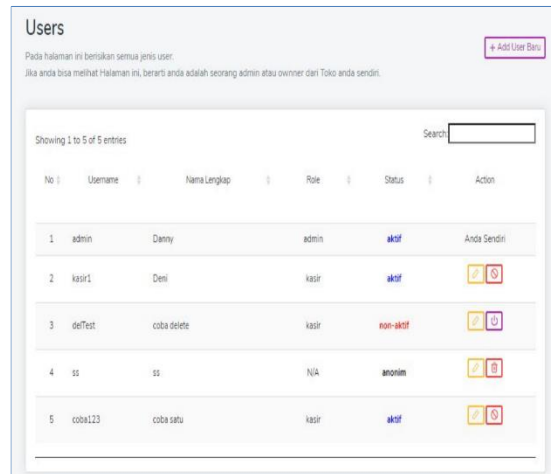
Users

Pada halaman ini berisikan semua jenis user.
Jika anda bisa melihat Halaman ini, berarti anda adalah seorang admin atau ownner dari Toko anda sendiri.

+ Add User Baru

Showing 1 to 5 of 5 entries

Search:

| No | Username | Nama Lengkap | Role | Status | Action |
|---|---|---|---|---|---|
| 1 | admin | Danny | admin | aktif | Anda Sendiri |
| 2 | kasir1 | Deni | kasir | aktif | |
| 3 | delTest | coba delete | kasir | non-aktif | |
| 4 | ss | ss | N/A | anonim | |
| 5 | coba123 | coba satu | kasir | aktif | |